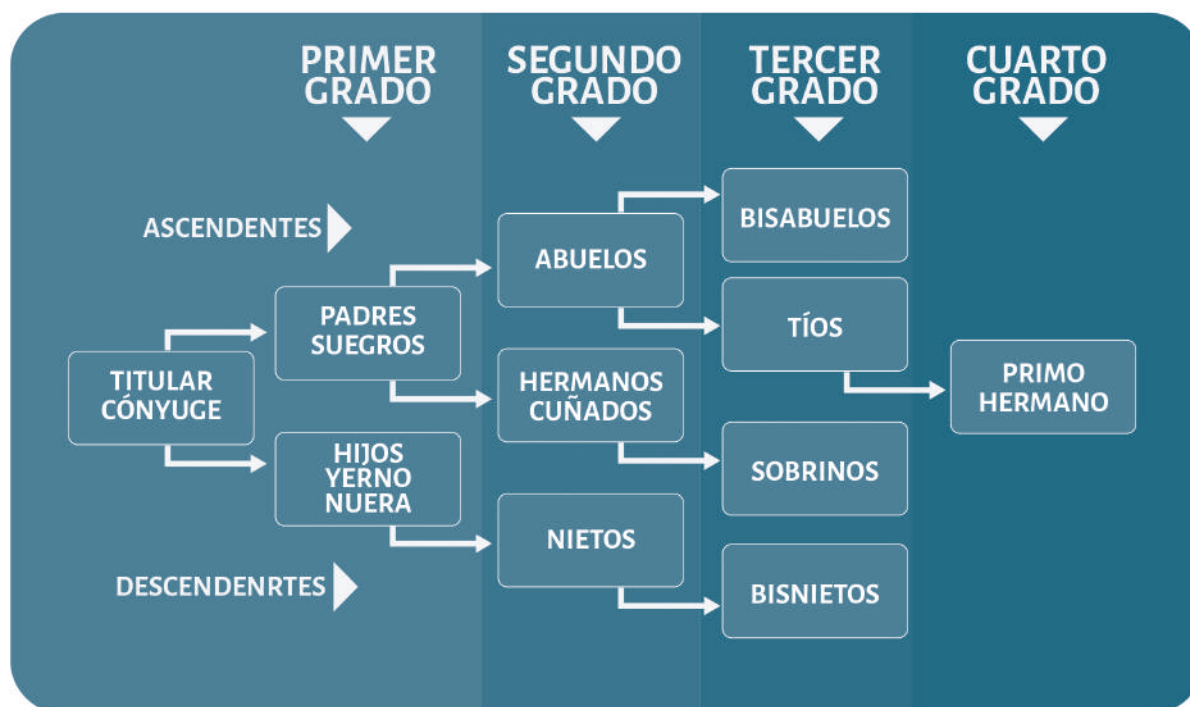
PRIMER GRADO

SEGUNDO GRADO

TERCER GRADO

CUARTO GRADO

ASCENDENTES

DESCENDENRTES

TITULAR CÓNYUGE

PADRES SUEGROS

HIJOS YERNO NUERA

ABUELOS

HERMANOS CUÑADOS

NIETOS

BISABUELOS

TÍOS

SOBRINOS

BISNIETOS

PRIMO HERMANO